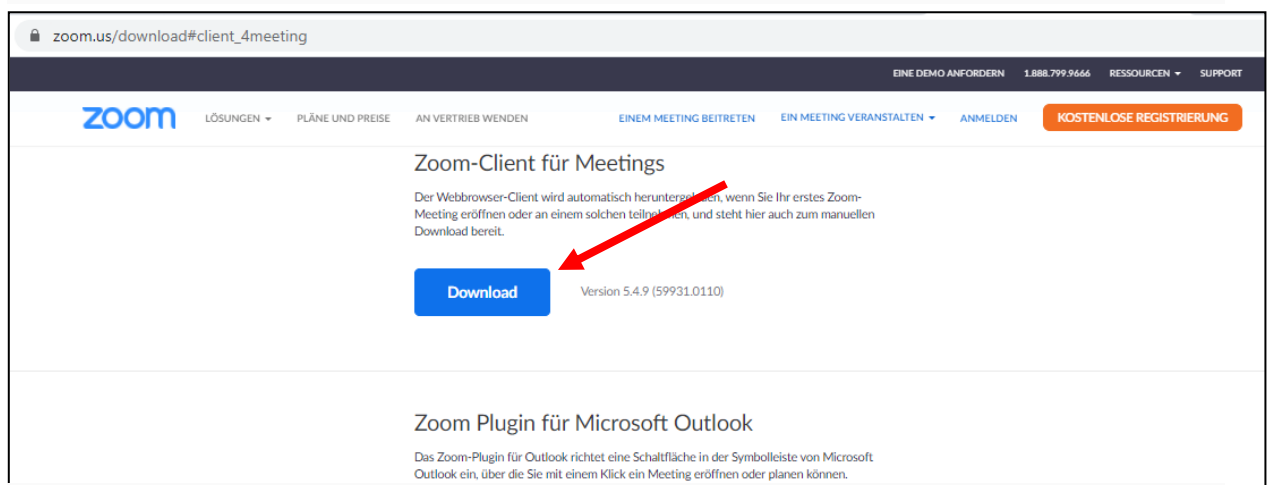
zoom.us/download#client_4meeting

EINE DEMO ANFORDERN 1.888.799.9666 RESSOURCEN SUPPORT

zoom LÖSUNGEN PLÄNE UND PREISE AN VERTRIEB WENDEN EINEM MEETING BEITRETEN EIN MEETING VERANSTALTEN ANMELDEN KOSTENLOSE REGISTRIERUNG

Zoom-Client für Meetings

Der Webbrowser-Client wird automatisch heruntergeladen, wenn Sie Ihr erstes Zoom-Meeting eröffnen oder an einem solchen teilnehmen, und steht hier auch zum manuellen Download bereit.

Download

Version 5.4.9 (59931.0110)

Zoom Plugin für Microsoft Outlook

Das Zoom-Plugin für Outlook richtet eine Schaltfläche in der Symbolleiste von Microsoft Outlook ein, über die Sie mit einem Klick ein Meeting eröffnen oder planen können.